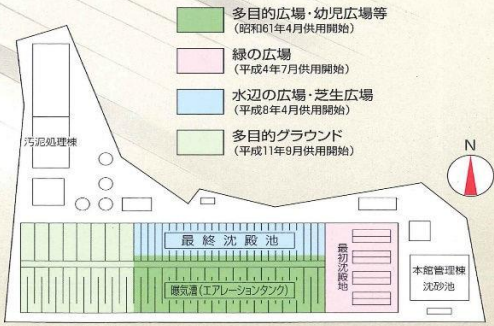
多目的広場・幼児広場等
(昭和61年4月供用開始)

緑の広場
(平成4年7月供用開始)

水辺の広場・芝生広場
(平成8年4月供用開始)

多目的グラウンド
(平成11年9月供用開始)

汚泥処理棟

N

最終沈殿池

最初沈殿池

本館管理棟

沈砂池

曝気槽(エアレーションタンク)